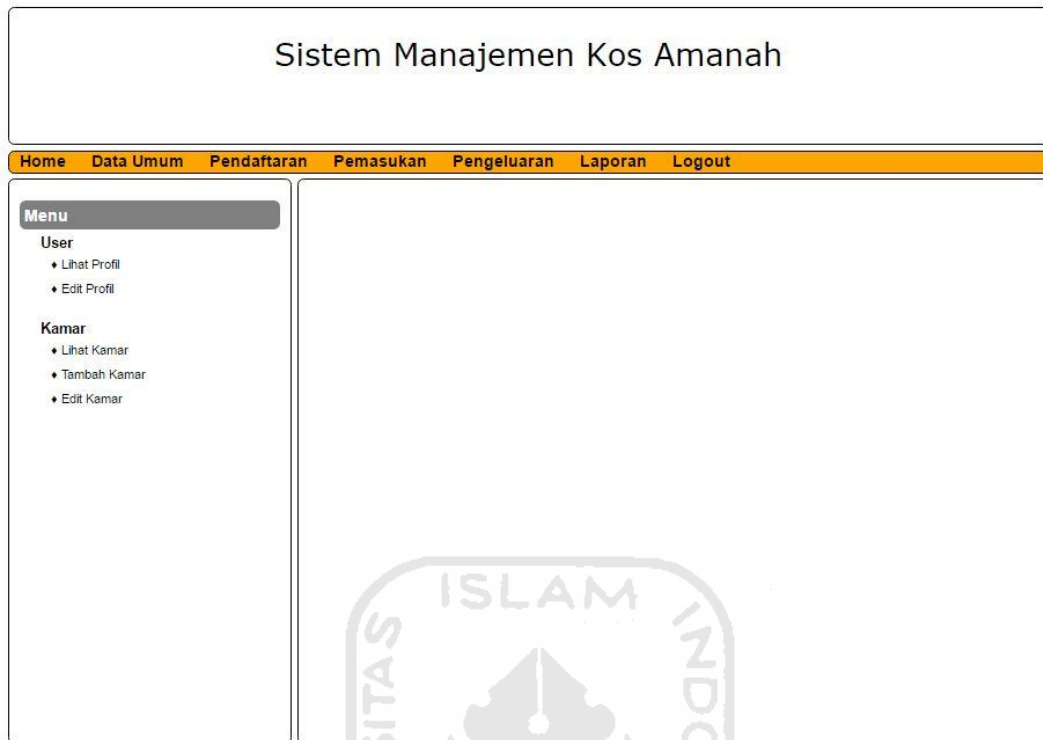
Sistem Manajemen Kos Amanah

Home Data Umum Pendaftaran Pemasukan Pengeluaran Laporan Logout

Menu

User
- Lihat Profil
- Edit Profil

Kamar
- Lihat Kamar
- Tambah Kamar
- Edit Kamar

ISLAM
SITAS
INDO